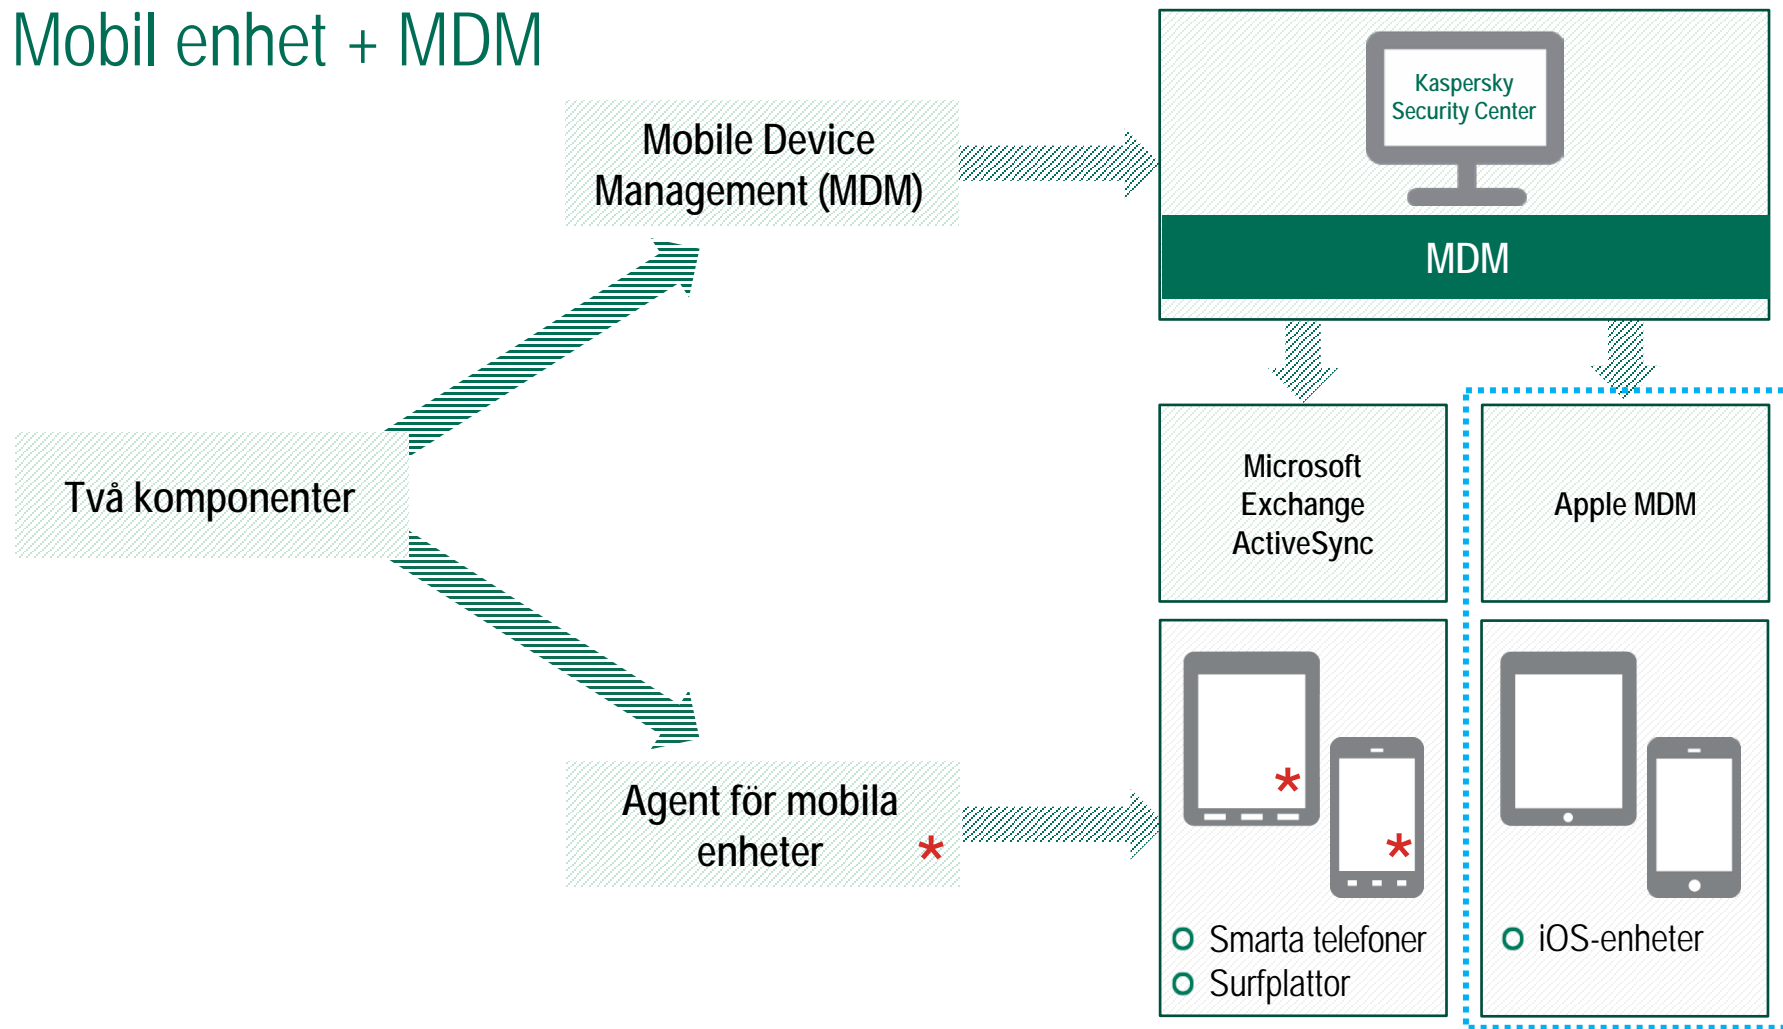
Mobil enhet + MDM

Mobile Device Management (MDM)

Kaspersky Security Center

MDM

Två komponenter

Microsoft Exchange ActiveSync

Apple MDM

Agent för mobila enheter *

*

*

Smarta telefoner
Surfplattor

iOS-enheter